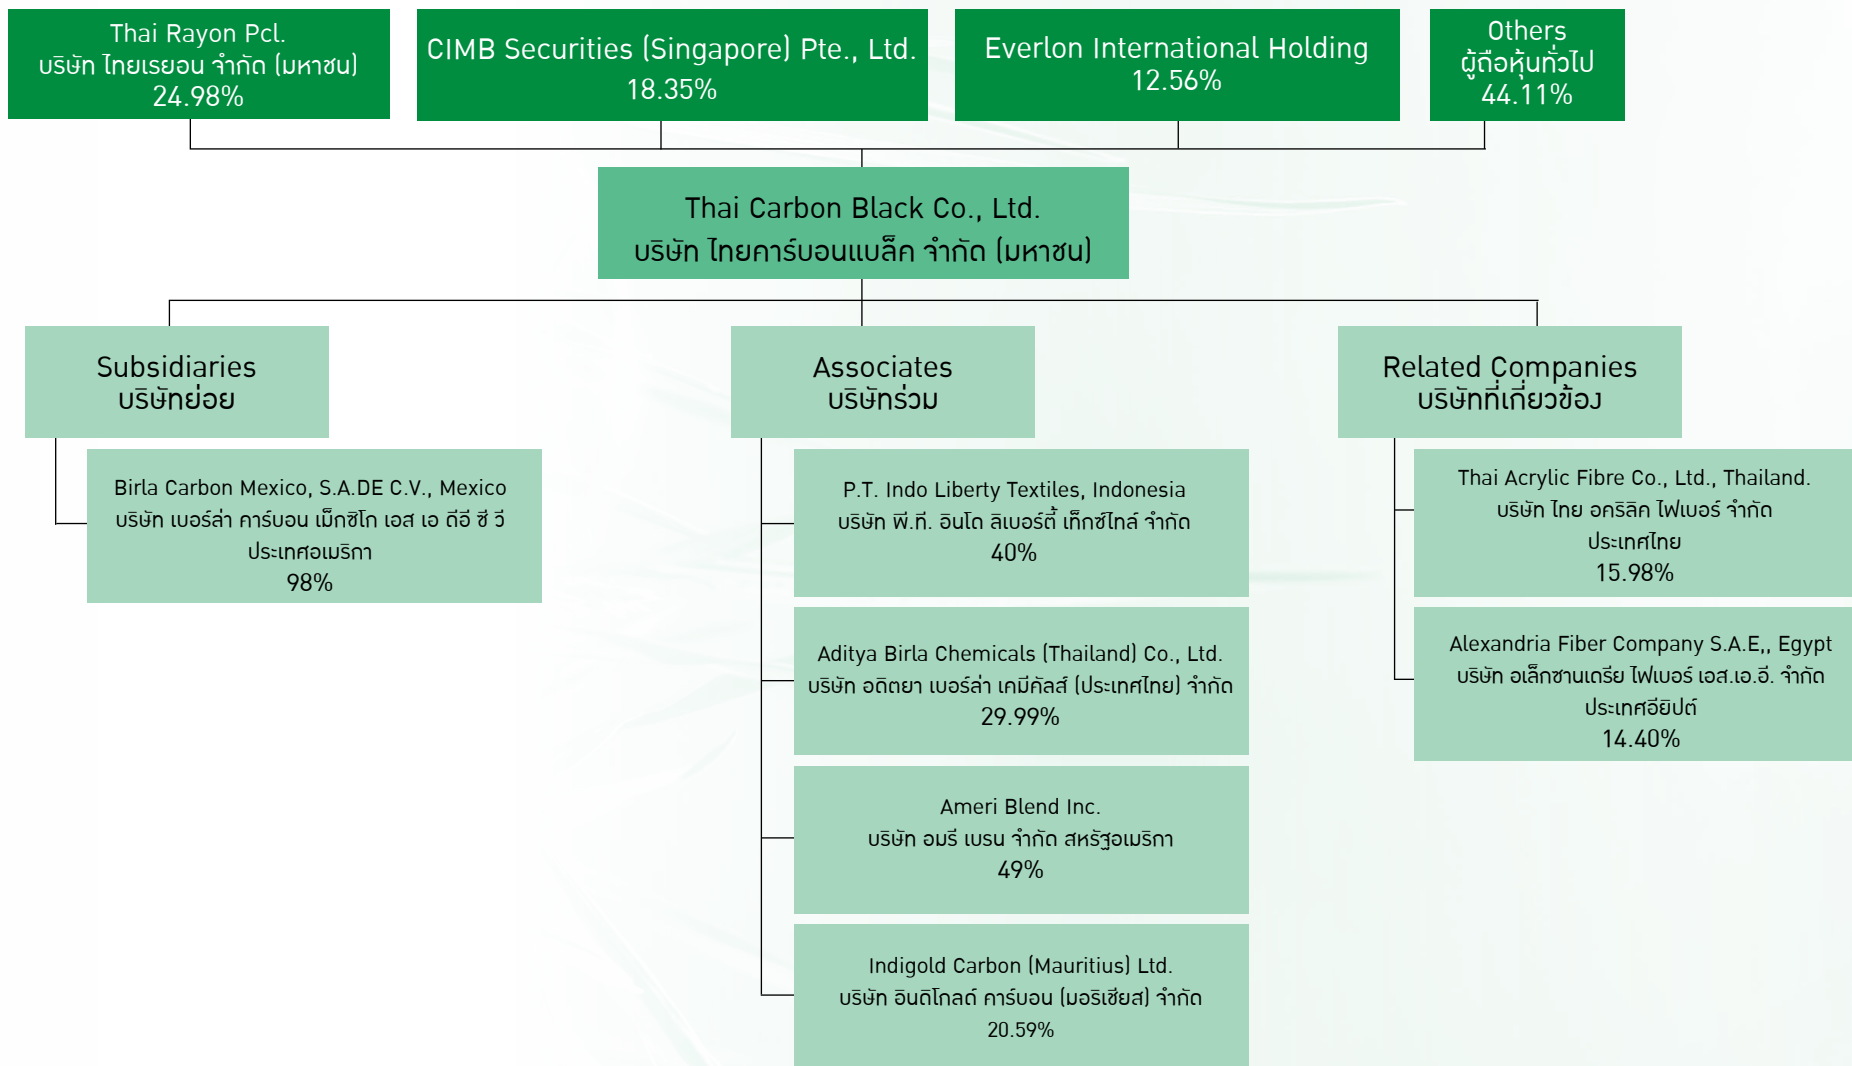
Thai Rayon Pcl.
บริษัท ไทยเรยอน จำกัด (มหาชน)
24.98%

CIMB Securities (Singapore) Pte., Ltd.
18.35%

Everlon International Holding
12.56%

Others
ผู้ถือหุ้นทั่วไป
44.11%

Thai Carbon Black Co., Ltd.
บริษัท ไทยคาร์บอนแบล็ค จำกัด (มหาชน)

Subsidiaries
บริษัทย่อย

Birla Carbon Mexico, S.A.DE C.V., Mexico
บริษัท เบอร์ล่า คาร์บอน เม็กซิโก เอส เอ ดีอี ซี วี
ประเทศอเมริกา
98%

Associates
บริษัทร่วม

P.T. Indo Liberty Textiles, Indonesia
บริษัท พี.ที. อินโด ลิเบอร์ตี้ เท็กซ์ไทล์ จำกัด
40%

Aditya Birla Chemicals (Thailand) Co., Ltd.
บริษัท อดิตยา เบอร์ล่า เคมีคัลส์ (ประเทศไทย) จำกัด
29.99%

Ameri Blend Inc.
บริษัท อมรี เบรน จำกัด สหรัฐอเมริกา
49%

Indigold Carbon (Mauritius) Ltd.
บริษัท อินดิโกลด์ คาร์บอน (มอริเชียส) จำกัด
20.59%

Related Companies
บริษัทที่เกี่ยวข้อง

Thai Acrylic Fibre Co., Ltd., Thailand.
บริษัท ไทย อคริลิค ไฟเบอร์ จำกัด
ประเทศไทย
15.98%

Alexandria Fiber Company S.A.E,, Egypt
บริษัท อเล็กซานเดรีย ไฟเบอร์ เอส.เอ.อี. จำกัด
ประเทศอียิปต์
14.40%